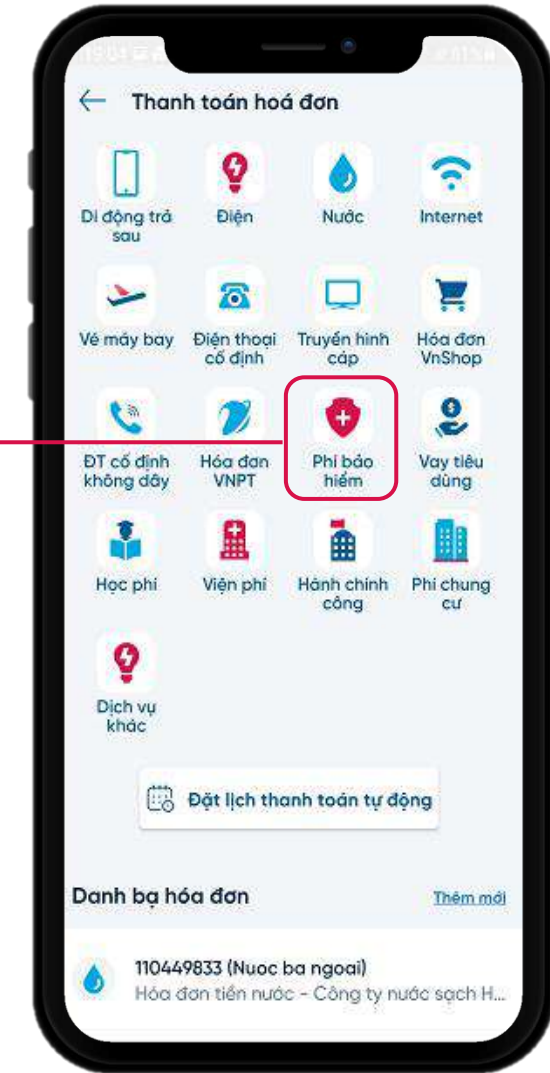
Thanh toán hoá đơn

Di động trả sau

Điện

Nước

Internet

Vé máy bay

Điện thoại cố định

Truyền hình cáp

Hóa đơn VnShop

ĐT cố định không dây

Hóa đơn VNPT

Phí bảo hiểm

Vay tiêu dùng

Học phí

Viện phí

Hành chính công

Phí chung cư

Dịch vụ khác

Đặt lịch thanh toán tự động

Danh bạ hóa đơn

Thêm mới

110449833 (Nuoc ba ngoai)

Hóa đơn tiền nước - Công ty nước sạch H...